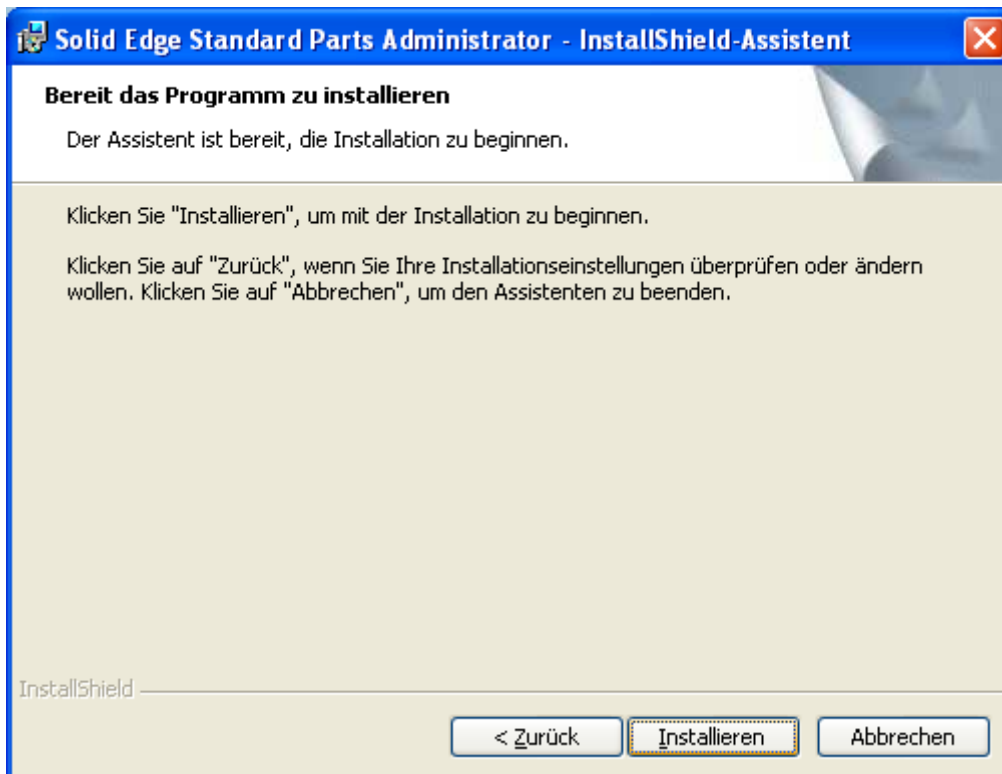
Solid Edge Standard Parts Administrator - InstallShield-Assistent

Bereit das Programm zu installieren

Der Assistent ist bereit, die Installation zu beginnen.

Klicken Sie "Installieren", um mit der Installation zu beginnen.

Klicken Sie auf "Zurück", wenn Sie Ihre Installationseinstellungen überprüfen oder ändern wollen. Klicken Sie auf "Abbrechen", um den Assistenten zu beenden.

InstallShield

< Zurück

Installieren

Abbrechen